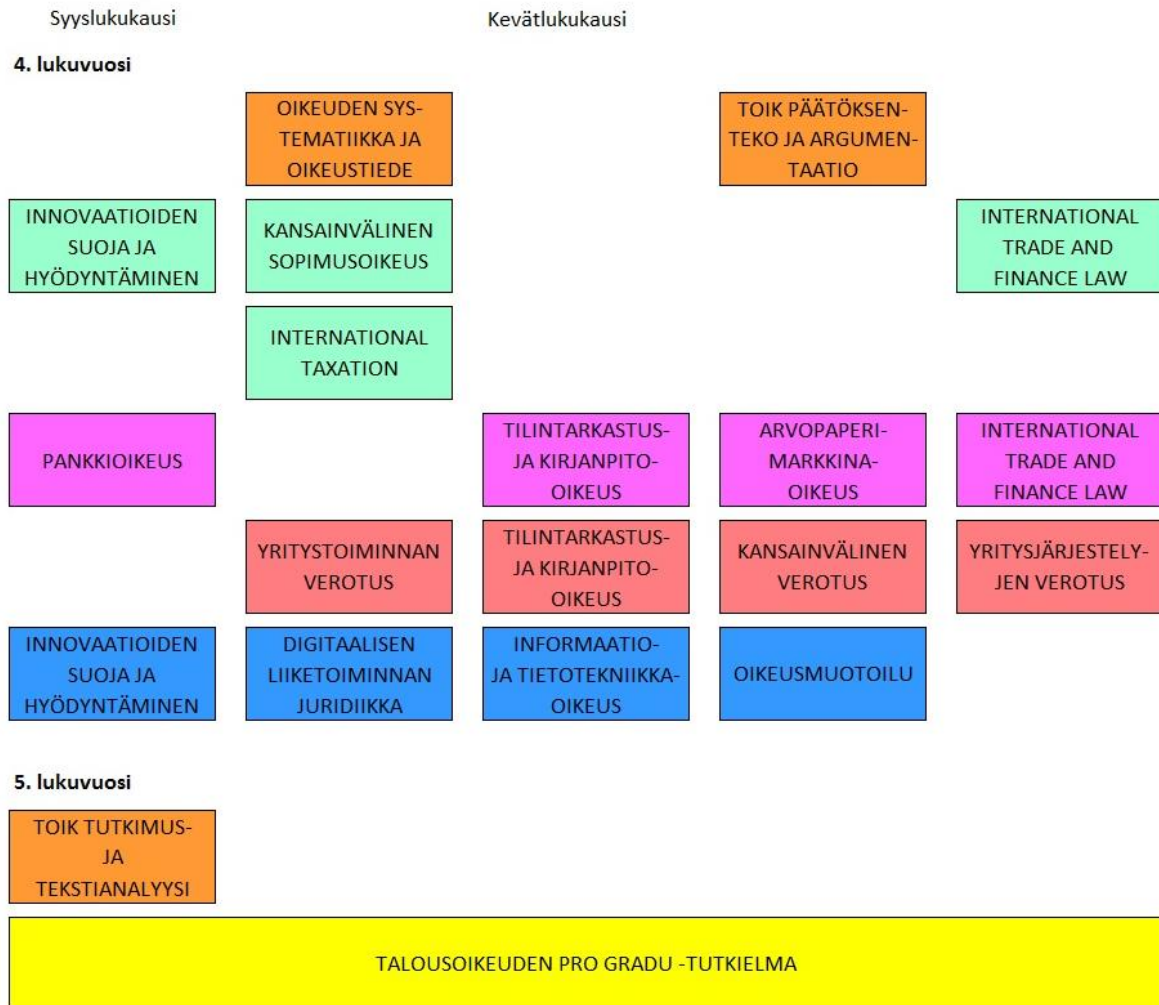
Syyslukukausi

Kevätlukukausi

4. lukuvuosi

OIKEUDEN SYSTEMATIIKKA JA OIKEUSTIEDE

TOIK PÄÄTÖKSENTEKO JA ARGUMENTAATIO

INNOVAATIOIDEN SUOJA JA HYÖDYNTÄMINEN

KANSAINVÄLINEN SOPIMUSOIKEUS

INTERNATIONAL TRADE AND FINANCE LAW

INTERNATIONAL TAXATION

PANKKIOIKEUS

TILINTARKASTUS- JA KIRJANPITO-OIKEUS

ARVOPAPERIMARKKINA-OIKEUS

INTERNATIONAL TRADE AND FINANCE LAW

YRITYSTOIMINNAN VEROTUS

TILINTARKASTUS- JA KIRJANPITO-OIKEUS

KANSAINVÄLINEN VEROTUS

YRITYSJÄRJESTELYJEN VEROTUS

INNOVAATIOIDEN SUOJA JA HYÖDYNTÄMINEN

DIGITAALISEN LIIKETOIMINNAN JURIDIIKKA

INFORMAATIO- JA TIETOTEKNIIKKA-OIKEUS

OIKEUSMUOTOILU

5. lukuvuosi

TOIK TUTKIMUS- JA TEKSTIANALYYSI

TALOUSOIKEUDEN PRO GRADU -TUTKIELMA